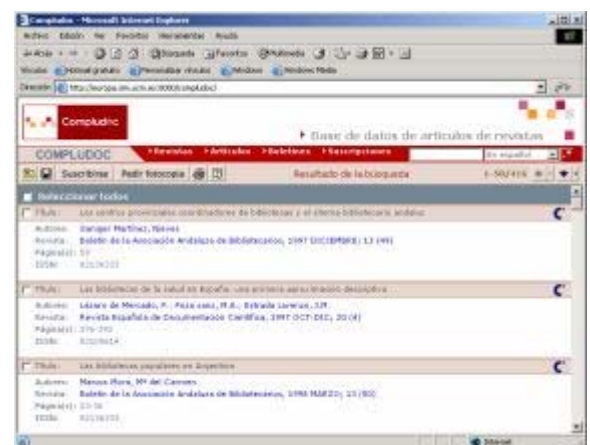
Compludoc - Microsoft Internet Explorer

Archivo Edición Ver Favoritos Herramientas Ayuda

Atrás Búsqueda Favoritos Multimedia

Vínculos Hotmail gratuito Personalizar vínculos Windows Windows Media

Dirección http://europa.sim.ucm.es/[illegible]

Compludoc

Base de datos de artículos de revistas

COMPLUDOC >Revistas >Artículos >Boletines >Suscripciones

Suscribirse Pedir fotocopia

Resultado de la búsqueda 1-50/416

Seleccionar todos

Título: Los centros provinciales coordinadores de bibliotecas y el sistema bibliotecario andaluz
Autores: Gangas Martínez, Nieves
Revista: Boletín de la Asociación Andaluza de Bibliotecarios, 1997 DICIEMBRE; 13 (49)
Página(s): 57
ISSN: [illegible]

Título: Las bibliotecas de la salud en España: una primera aproximación descriptiva
Autores: Lázaro de Mercado, P.; Pozo sanz, M.A.; Estrada Lorenzo, J.M.
Revista: Revista Española de Documentación Científica, 1997 OCT-DIC; 20 (4)
Página(s): 376-390
ISSN: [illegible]

Título: Las bibliotecas populares en Argentina
Autores: Manoso Mora, Mª del Carmen
Revista: Boletín de la Asociación Andaluza de Bibliotecarios, 1998 MARZO; 13 (50)
Página(s): 33-56
ISSN: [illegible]

Internet